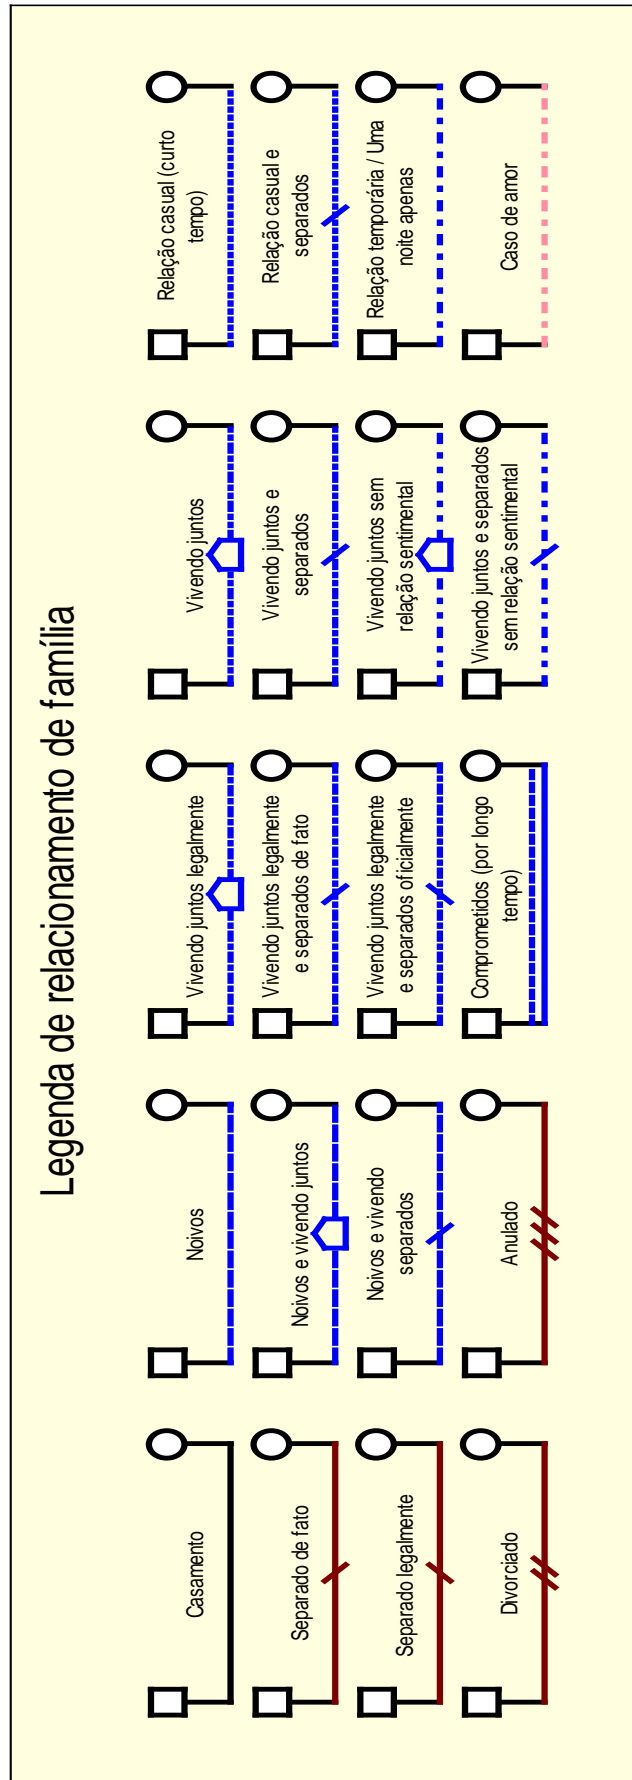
Legenda de relacionamento de família

Casamento
Separado de fato
Separado legalmente
Divorciado

Noivos
Noivos e vivendo juntos
Noivos e vivendo separados
Anulado

Vivendo juntos legalmente
Vivendo juntos legalmente e separados de fato
Vivendo juntos legalmente e separados oficialmente
Comprometidos (por longo tempo)

Vivendo juntos
Vivendo juntos e separados
Vivendo juntos sem relação sentimental
Vivendo juntos e separados sem relação sentimental

Relação casual (curto tempo)
Relação casual e separados
Relação temporária / Uma noite apenas
Caso de amor